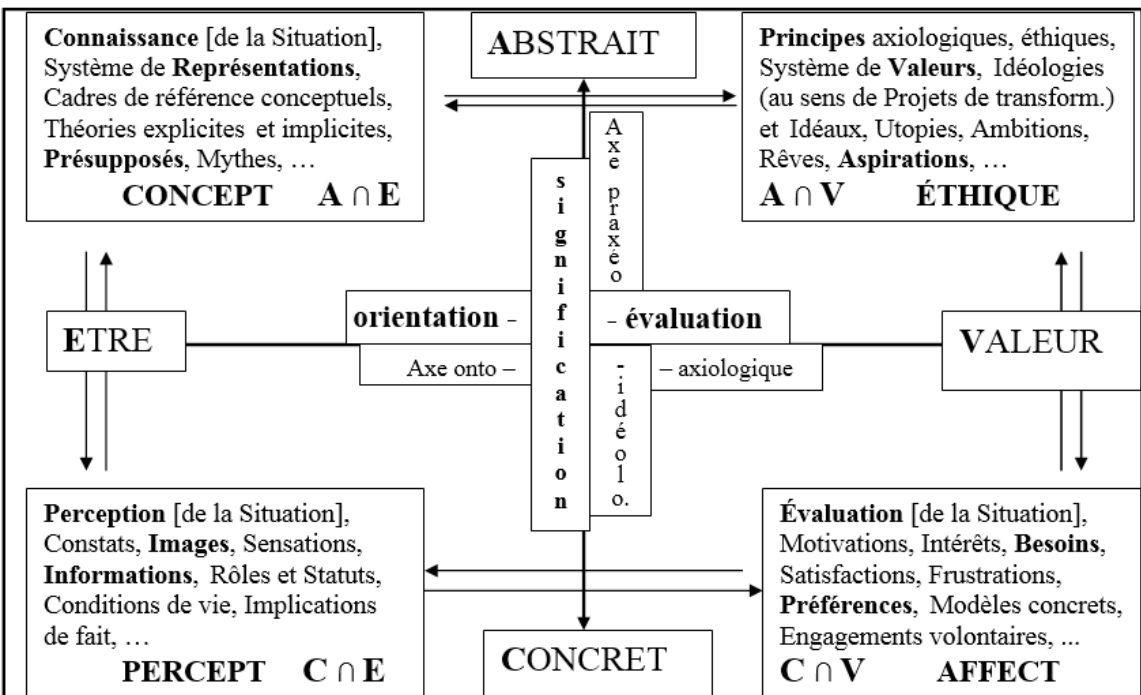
Connaissance [de la Situation], Système de Représentations, Cadres de référence conceptuels, Théories explicites et implicites, Présupposés, Mythes, …

CONCEPT $A \cap E$

ABSTRAIT

Principes axiologiques, éthiques, Système de Valeurs, Idéologies (au sens de Projets de transform.) et Idéaux, Utopies, Ambitions, Rêves, Aspirations, …

$A \cap V$ ÉTHIQUE

signification

Axe praxéo

ETRE

orientation -

Axe onto –

- évaluation

– axiologique

- idéolo.

VALEUR

Perception [de la Situation], Constats, Images, Sensations, Informations, Rôles et Statuts, Conditions de vie, Implications de fait, …

PERCEPT $C \cap E$

CONCRET

Évaluation [de la Situation], Motivations, Intérêts, Besoins, Satisfactions, Frustrations, Préférences, Modèles concrets, Engagements volontaires, ...

$C \cap V$ AFFECT